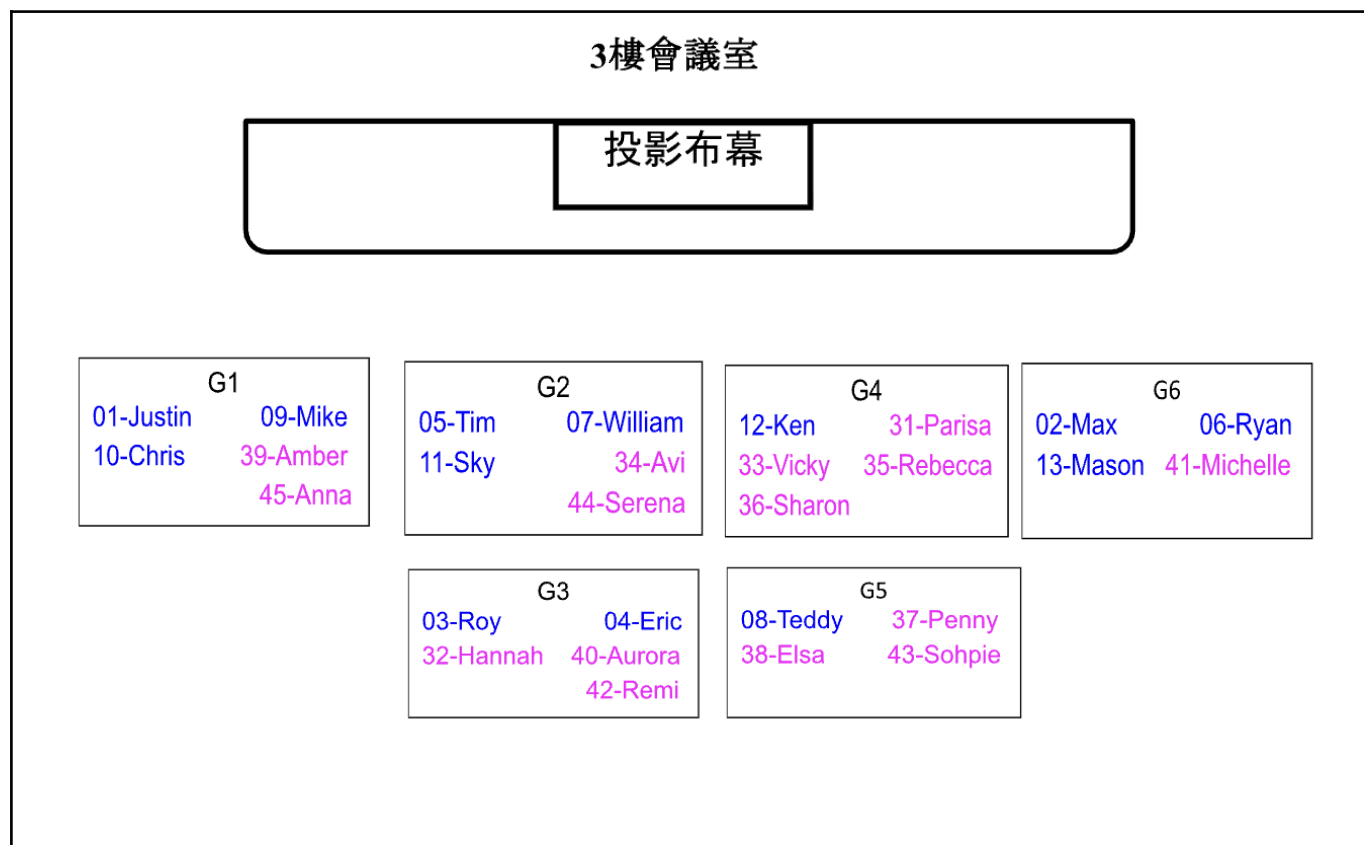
3樓會議室

投影布幕

G1
01-Justin 09-Mike
10-Chris 39-Amber
45-Anna

G2
05-Tim 07-William
11-Sky 34-Avi
44-Serena

G4
12-Ken 31-Parisa
33-Vicky 35-Rebecca
36-Sharon

G6
02-Max 06-Ryan
13-Mason 41-Michelle

G3
03-Roy 04-Eric
32-Hannah 40-Aurora
42-Remi

G5
08-Teddy 37-Penny
38-Elsa 43-Sohpie